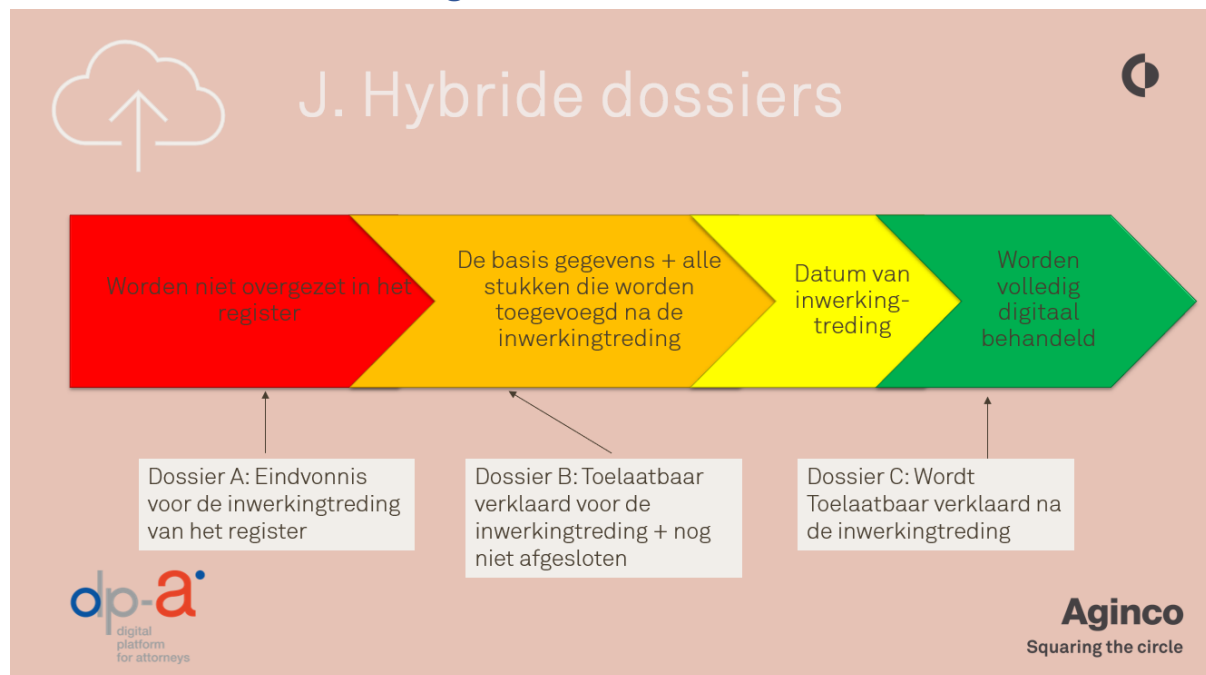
J. Hybride dossiers

Worden niet overgezet in het register

De basis gegevens + alle stukken die worden toegevoegd na de inwerkingtreding

Datum van inwerkingtreding

Worden volledig digitaal behandeld

Dossier A: Eindvonnis voor de inwerkingtreding van het register

Dossier B: Toelaatbaar verklaard voor de inwerkingtreding + nog niet afgesloten

Dossier C: Wordt Toelaatbaar verklaard na de inwerkingtreding

dp-a
digital platform for attorneys

Aginco
Squaring the circle